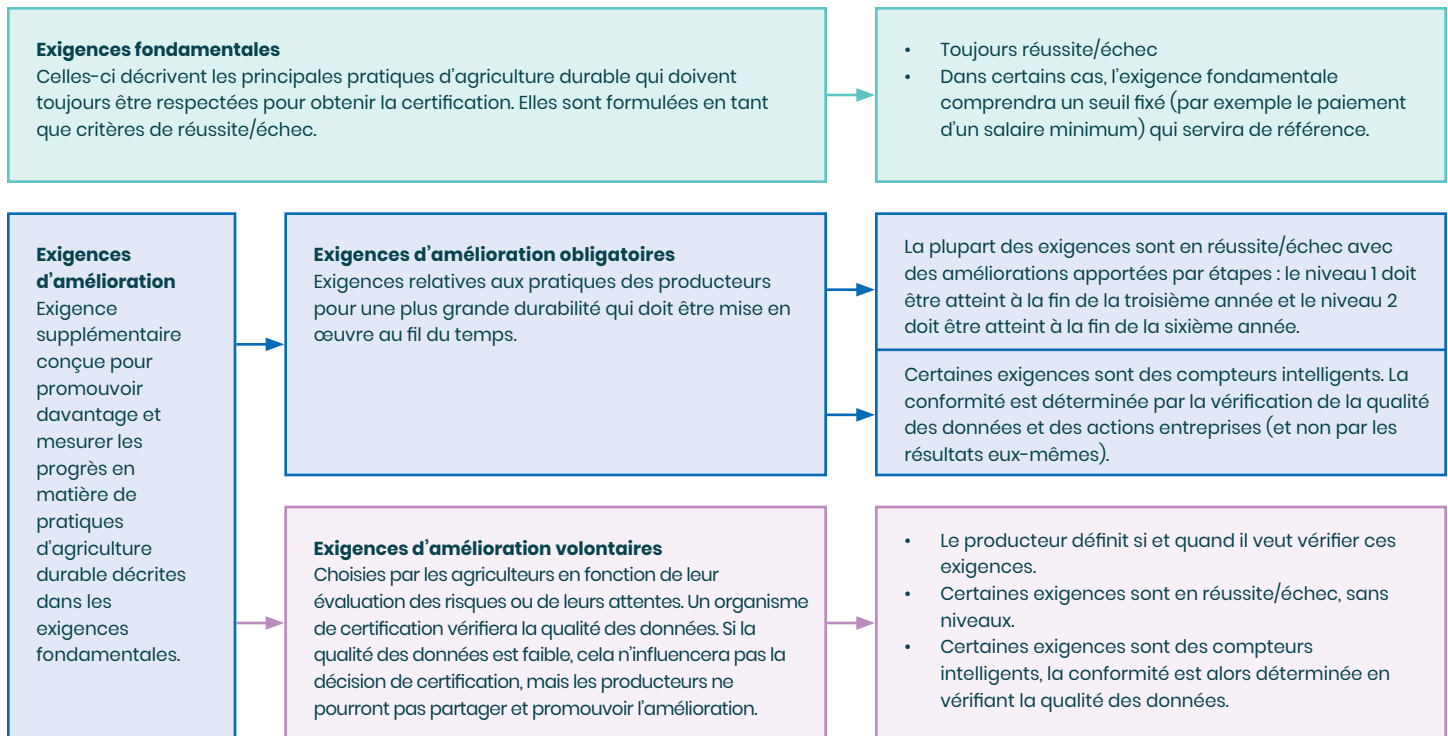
**Exigences fondamentales**
Celles-ci décrivent les principales pratiques d'agriculture durable qui doivent toujours être respectées pour obtenir la certification. Elles sont formulées en tant que critères de réussite/échec.

- Toujours réussite/échec
- Dans certains cas, l'exigence fondamentale comprendra un seuil fixé (par exemple le paiement d'un salaire minimum) qui servira de référence.

**Exigences d'amélioration**
Exigence supplémentaire conçue pour promouvoir davantage et mesurer les progrès en matière de pratiques d'agriculture durable décrites dans les exigences fondamentales.

**Exigences d'amélioration obligatoires**
Exigences relatives aux pratiques des producteurs pour une plus grande durabilité qui doit être mise en œuvre au fil du temps.

La plupart des exigences sont en réussite/échec avec des améliorations apportées par étapes : le niveau 1 doit être atteint à la fin de la troisième année et le niveau 2 doit être atteint à la fin de la sixième année.

Certaines exigences sont des compteurs intelligents. La conformité est déterminée par la vérification de la qualité des données et des actions entreprises (et non par les résultats eux-mêmes).

**Exigences d'amélioration volontaires**
Choisies par les agriculteurs en fonction de leur évaluation des risques ou de leurs attentes. Un organisme de certification vérifiera la qualité des données. Si la qualité des données est faible, cela n'influencera pas la décision de certification, mais les producteurs ne pourront pas partager et promouvoir l'amélioration.

- Le producteur définit si et quand il veut vérifier ces exigences.
- Certaines exigences sont en réussite/échec, sans niveaux.
- Certaines exigences sont des compteurs intelligents, la conformité est alors déterminée en vérifiant la qualité des données.